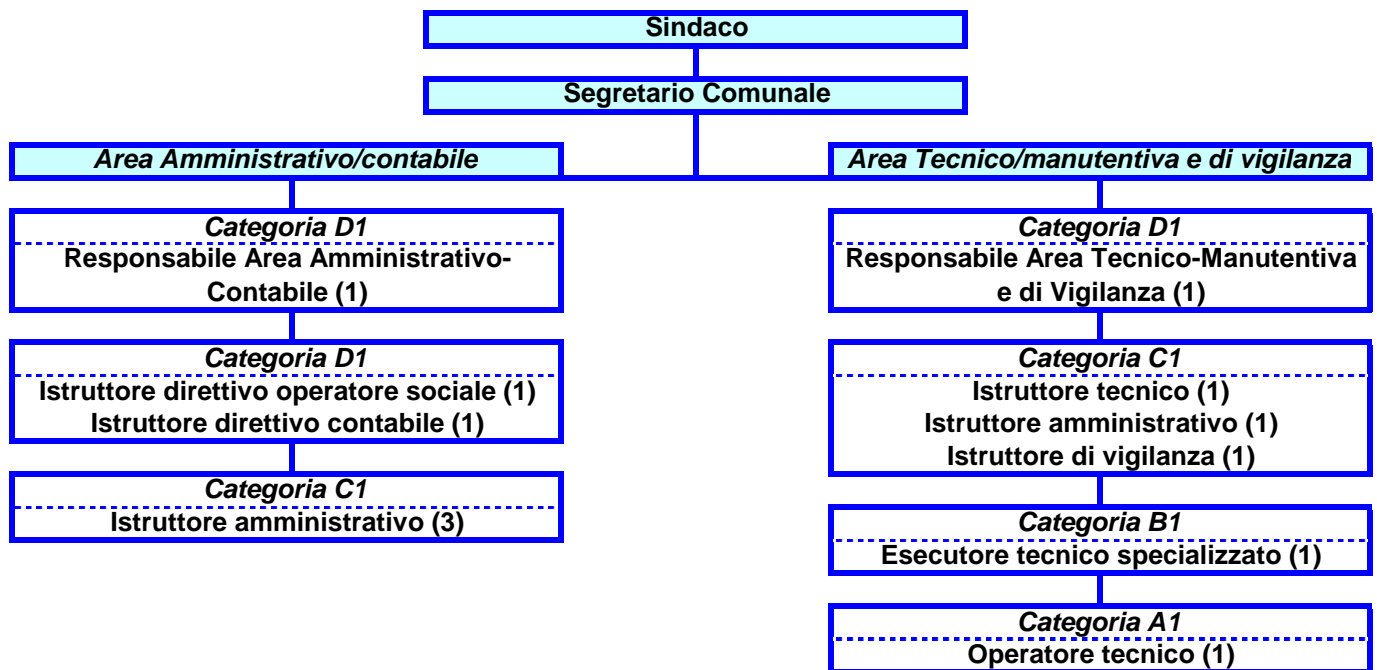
Sindaco

Segretario Comunale

Area Amministrativo/contabile

Categoria D1

Responsabile Area Amministrativo-Contabile (1)

Categoria D1

Istruttore direttivo operatore sociale (1)
Istruttore direttivo contabile (1)

Categoria C1

Istruttore amministrativo (3)

Area Tecnico/manutentiva e di vigilanza

Categoria D1

Responsabile Area Tecnico-Manutentiva e di Vigilanza (1)

Categoria C1

Istruttore tecnico (1)
Istruttore amministrativo (1)
Istruttore di vigilanza (1)

Categoria B1

Esecutore tecnico specializzato (1)

Categoria A1

Operatore tecnico (1)